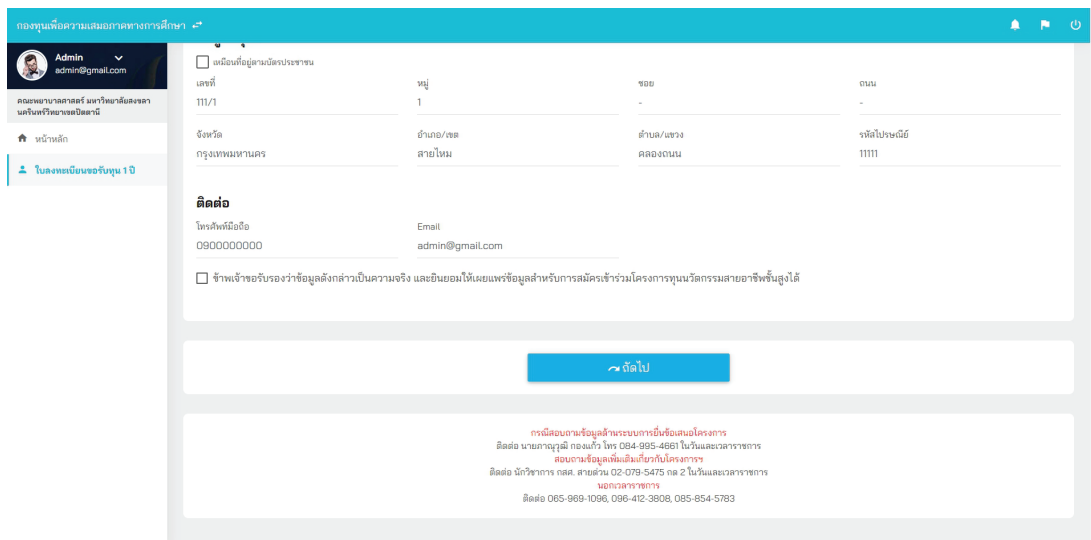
กองทุนเพื่อความเสมอภาคทางการศึกษา ⇄

Admin
admin@gmail.com

คณะพยาบาลศาสตร์ มหาวิทยาลัยสงขลานครินทร์วิทยาเขตปัตตานี

หน้าหลัก

ใบลงทะเบียนขอรับทุน 1 ปี

เหมือนที่อยู่ตามบัตรประชาชน

| เลขที่ | หมู่ | ซอย | ถนน |
|---|---|---|---|
| 111/1 | 1 | - | - |
| จังหวัด | อำเภอ/เขต | ตำบล/แขวง | รหัสไปรษณีย์ |
| กรุงเทพมหานคร | สายไหม | คลองถนน | 11111 |

ติดต่อ

โทรศัพท์มือถือ
0900000000

Email
admin@gmail.com

ข้าพเจ้าขอรับรองว่าข้อมูลดังกล่าวเป็นความจริง และยินยอมให้เผยแพร่ข้อมูลสำหรับการสมัครเข้าร่วมโครงการทุนนวัตกรรมสายอาชีพชั้นสูงได้

ถัดไป

กรณีสอบถามข้อมูลด้านระบบการยื่นข้อเสนอโครงการ
ติดต่อ นายภาณุวุฒิ ทองแก้ว โทร 084-995-4661 ในวันและเวลาราชการ
สอบถามข้อมูลเพิ่มเติมเกี่ยวกับโครงการฯ
ติดต่อ นักวิชาการ กสศ. สายด่วน 02-079-5475 กด 2 ในวันและเวลาราชการ
นอกเวลาราชการ
ติดต่อ 065-969-1096, 096-412-3808, 085-854-5783